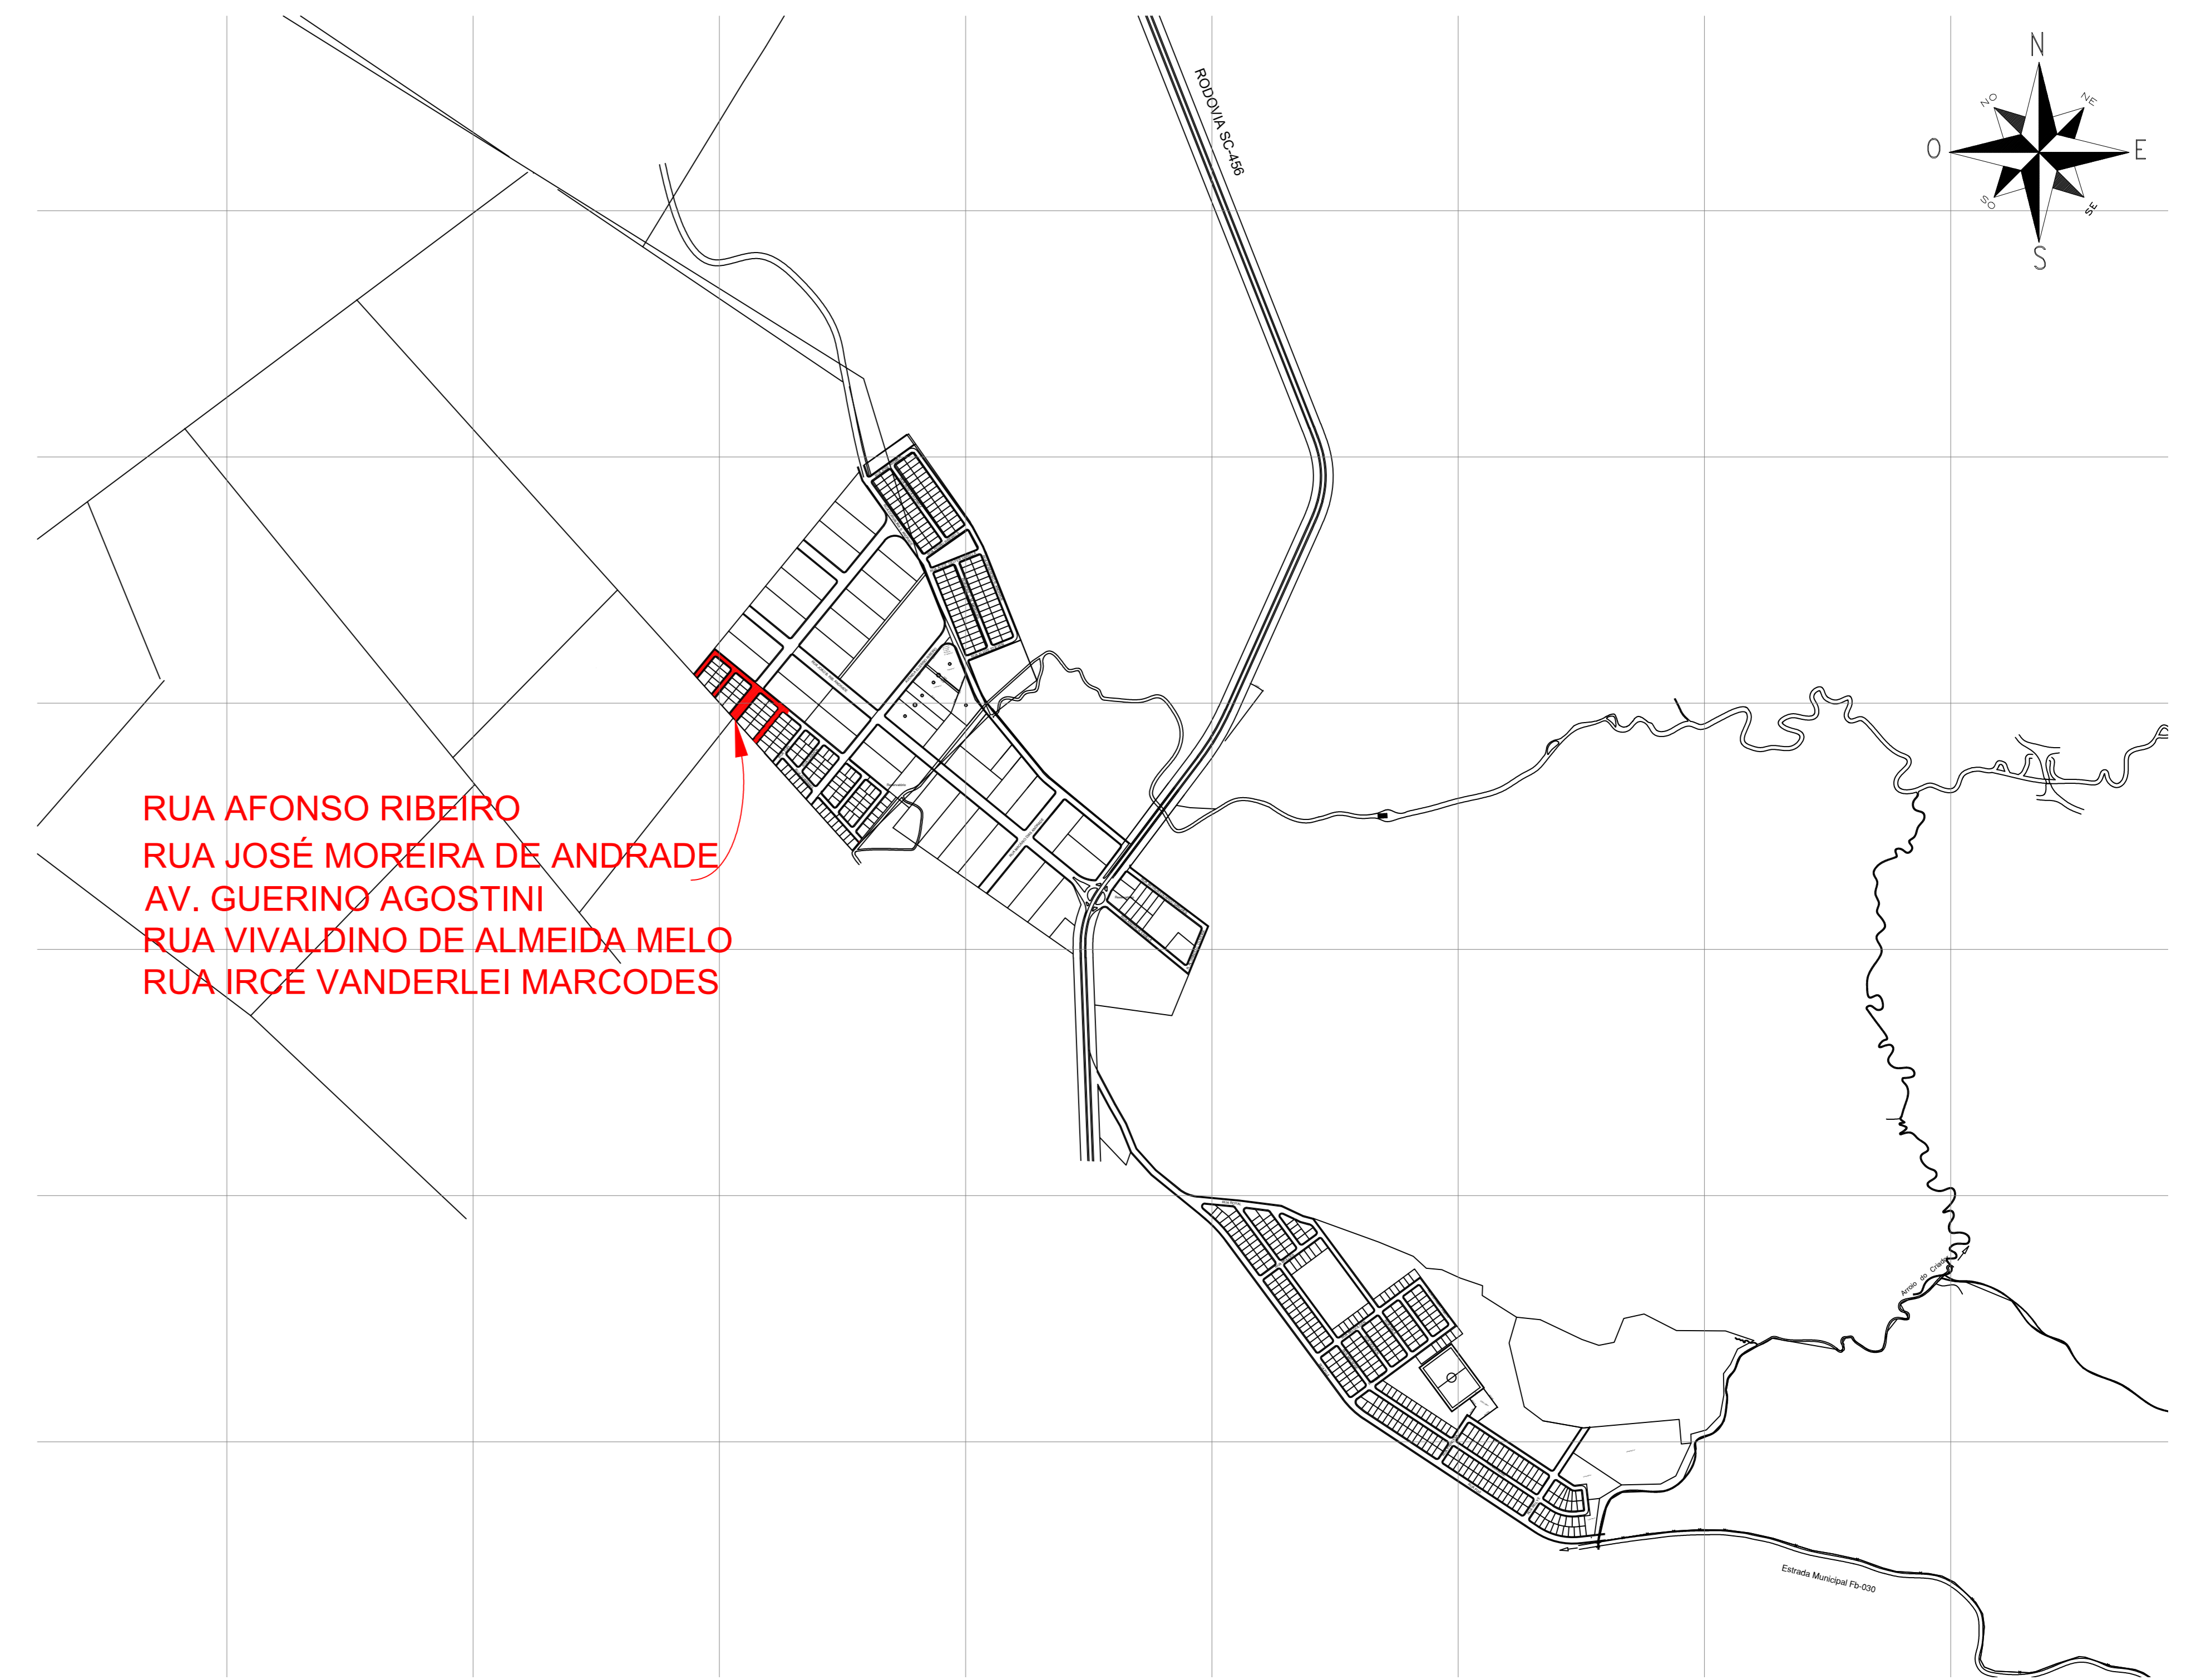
RODOVIA SC-456

N
NO
NE
O
E
SO
SE
S

RUA AFONSO RIBEIRO
RUA JOSÉ MOREIRA DE ANDRADE
AV. GUERINO AGOSTINI
RUA VIVALDINO DE ALMEIDA MELO
RUA IRCE VANDERLEI MARCODES

Arroio do Cristal

Estrada Municipal Fb-030